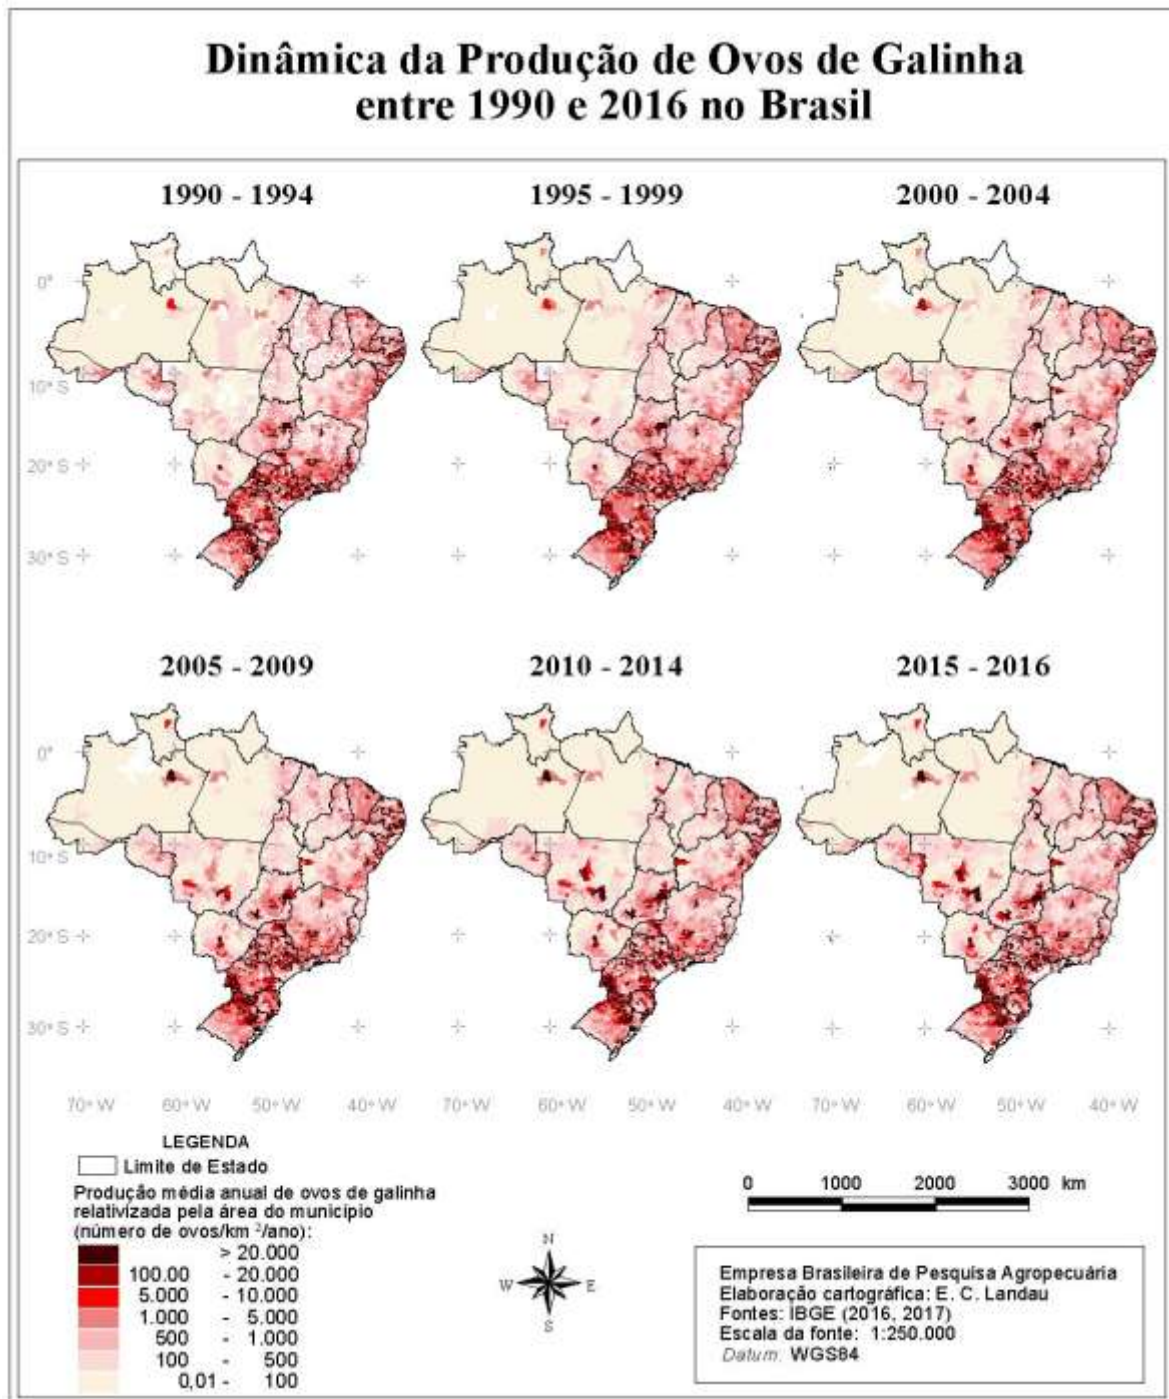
Dinâmica da Produção de Ovos de Galinha entre 1990 e 2016 no Brasil

1990 - 1994

1995 - 1999

2000 - 2004

0°
10° S
20° S
30° S

2005 - 2009

2010 - 2014

2015 - 2016

0°
10° S
20° S
30° S

70° W 60° W 50° W 40° W 70° W 60° W 50° W 40° W 70° W 60° W 50° W 40° W

LEGENDA
Limite de Estado
Produção média anual de ovos de galinha relativizada pela área do município (número de ovos/km $^2$/ano):
> 20.000
100.00 - 20.000
5.000 - 10.000
1.000 - 5.000
500 - 1.000
100 - 500
0,01 - 100

N
W E
S

0 1000 2000 3000 km

Empresa Brasileira de Pesquisa Agropecuária
Elaboração cartográfica: E. C. Landau
Fontes: IBGE (2016, 2017)
Escala da fonte: 1:250.000
Datum: WGS84